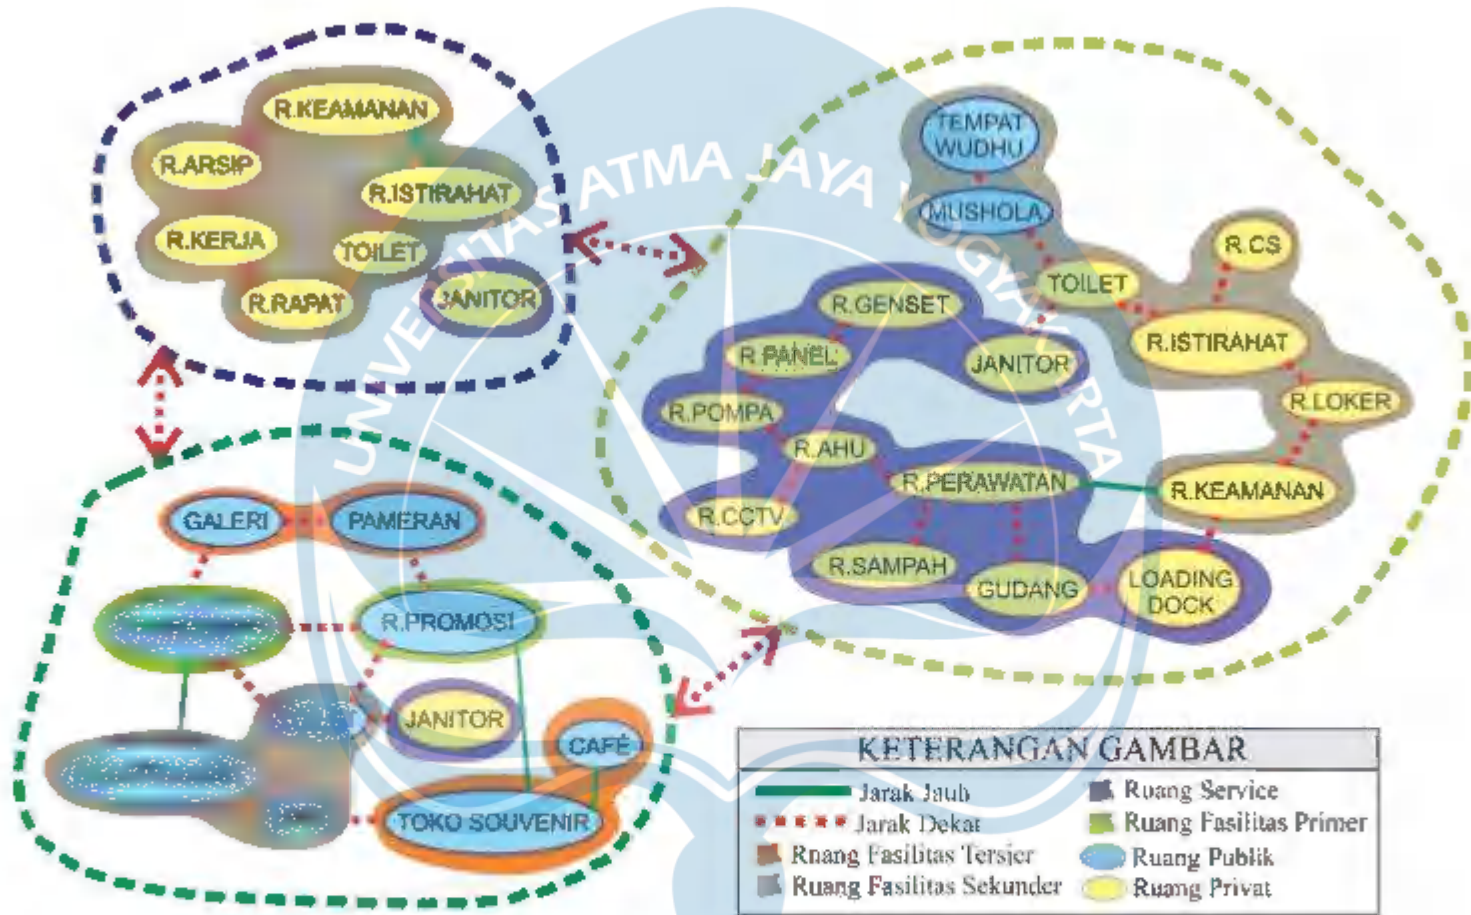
R.KEAMANAN
R.ARSIP
R.ISTIRAHAT
R.KERJA
TOILET
R.RAPAT
JANITOR

TEMPAT WUDHU
MUSHOLA
R.CS
TOILET
R.GENSET
R.ISTIRAHAT
R.PANEL
JANITOR
R.LOKER
R.POMPA
R.AHU
R.PERAWATAN
R.KEAMANAN
R.CCTV
R.SAMPAH
GUDANG
LOADING DOCK

GALERI
PAMERAN
R.PROMOSI
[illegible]
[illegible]
JANITOR
CAFE
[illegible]
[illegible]
TOKO SOUVENIR

UNIVERSITAS ATMA JAYA YOGYAKARTA

KETERANGAN GAMBAR
Jarak Jauh
Jarak Dekat
Ruang Fasilitas Tersier
Ruang Fasilitas Sekunder
Ruang Service
Ruang Fasilitas Primer
Ruang Publik
Ruang Privat